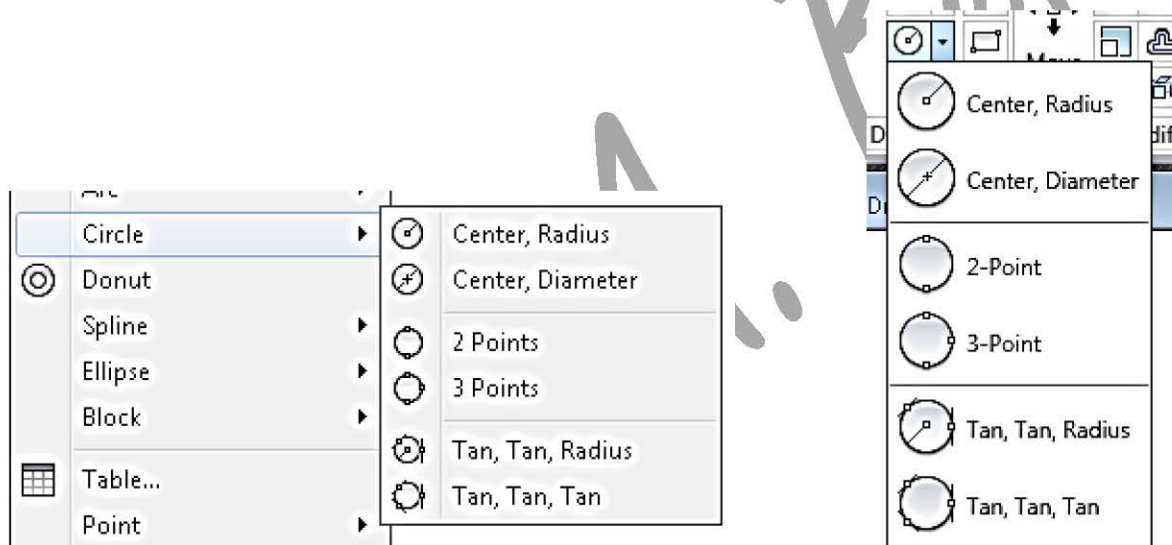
Arc
Circle
Donut
Spline
Ellipse
Block
Table...
Point

Center, Radius
Center, Diameter
2 Points
3 Points
Tan, Tan, Radius
Tan, Tan, Tan

Move
D
Dr
dif

Center, Radius
Center, Diameter
2-Point
3-Point
Tan, Tan, Radius
Tan, Tan, Tan